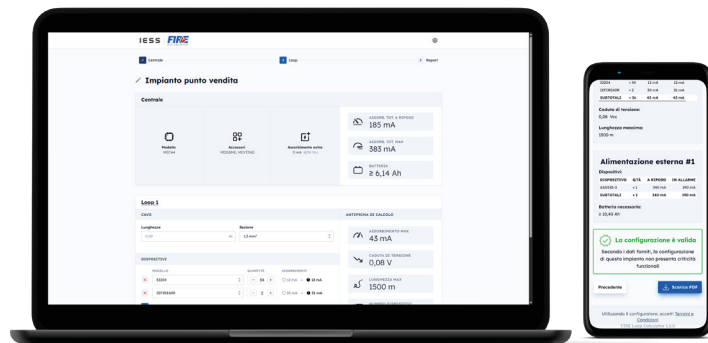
IESS FIRE

1 Centrale
2 Loop
3 Report

Impianto punto vendita

Centrale

Modello
MO34

Accessori
MOSSME, MOTRNG

Assorbimento extra
0 mA

ASSORB. TOT. A RIPOSO
185 mA

ASSORB. TOT. MAX
383 mA

BATTERIA
≥ 6,14 Ah

Loop 1

CAVO

Lunghezza
0,00

Sezione
1,5 mm²

ANTEPRIMA DI CALCOLO

DISPOSITIVI
MODELLO
QUANTITÀ
ASSORBIMENTO

52004
24
10 mA

SEFIREADR
2
15 mA

ASSORBIMENTO MAX
43 mA

CADUTA DI TENSIONE
0,08 V

LUNGHEZZA MAX
1500 m

52004 ×4 13 mA 13 mA
SEFIREADR ×2 30 mA 3 mA
SUBTOTALE ×26 43 mA 43 mA

Caduta di tensione:
0,08 Vcc

Lunghezza massima:
1500 m

Alimentazione esterna #1

Dispositivi:
DISPOSITIVO Q.TÀ A RIPOSO IN ALLARME
AS0500-S ×1 340 mA 340 mA
SUBTOTALE ×1 340 mA 340 mA

Batteria necessaria:
≥ 10,45 Ah

La configurazione è valida
Secondo i dati forniti, la configurazione di questo impianto non presenta criticità funzionali

Precedente
Scarica PDF

Utilizzando il configuratore, accetti Termini e Condizioni
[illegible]